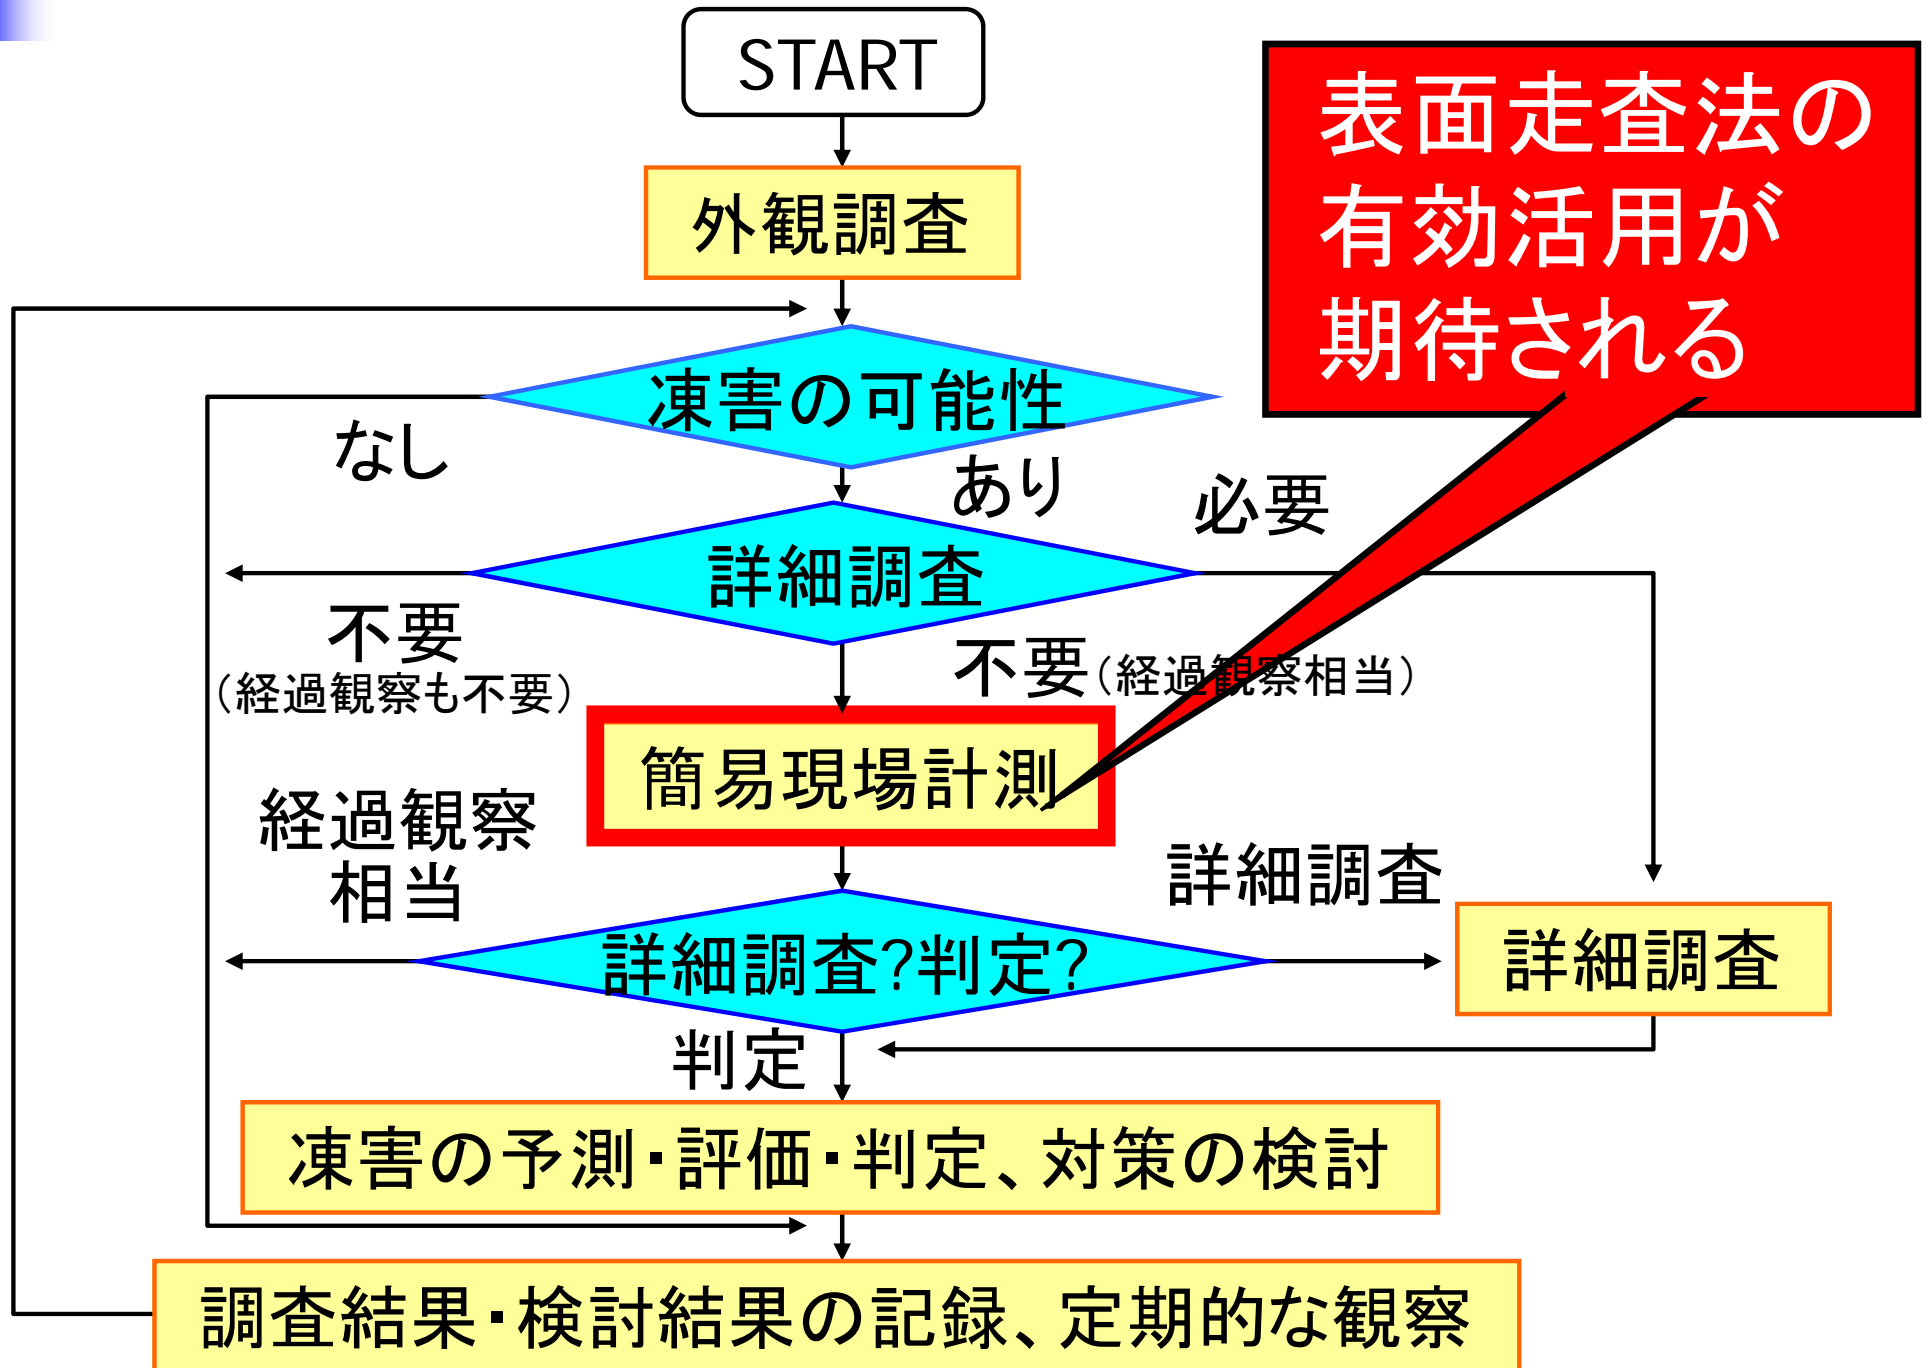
START

外観調査

表面走査法の有効活用が期待される

凍害の可能性

なし

あり

必要

詳細調査

不要
（経過観察も不要）

不要（経過観察相当）

簡易現場計測

経過観察相当

詳細調査

詳細調査?判定?

詳細調査

判定

凍害の予測・評価・判定、対策の検討

調査結果・検討結果の記録、定期的な観察